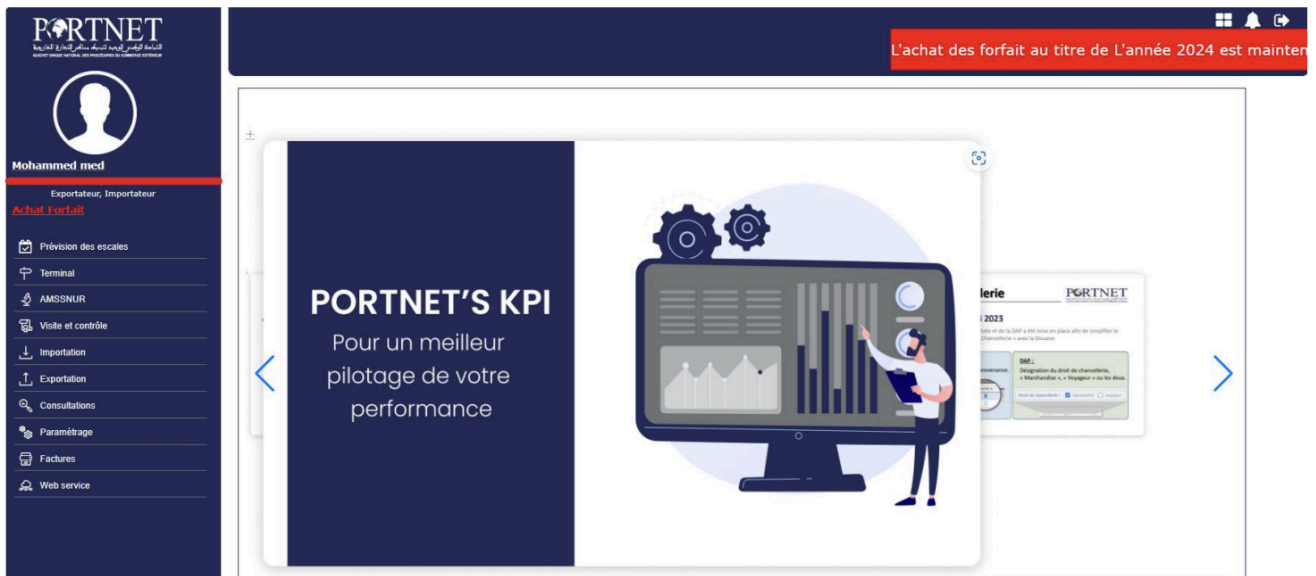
PORTNET
الشباك الوطني الوحيد لتبسيط مساطر التجارة الخارجية
GUICHET UNIQUE NATIONAL DES PROCÉDURES DU COMMERCE EXTÉRIEUR

Mohammed med

Exportateur, Importateur

Achat Forfait

Prévision des escales
Terminal
AMSSNUR
Visite et contrôle
Importation
Exportation
Consultations
Paramétrage
Factures
Web service

L'achat des forfait au titre de L'année 2024 est mainten

PORTNET'S KPI
Pour un meilleur pilotage de votre performance

lerie
PORTNET
2023
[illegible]
DAP :
Désignation du droit de chancellerie, « Marchandise », « Voyageur » ou les deux.
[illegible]